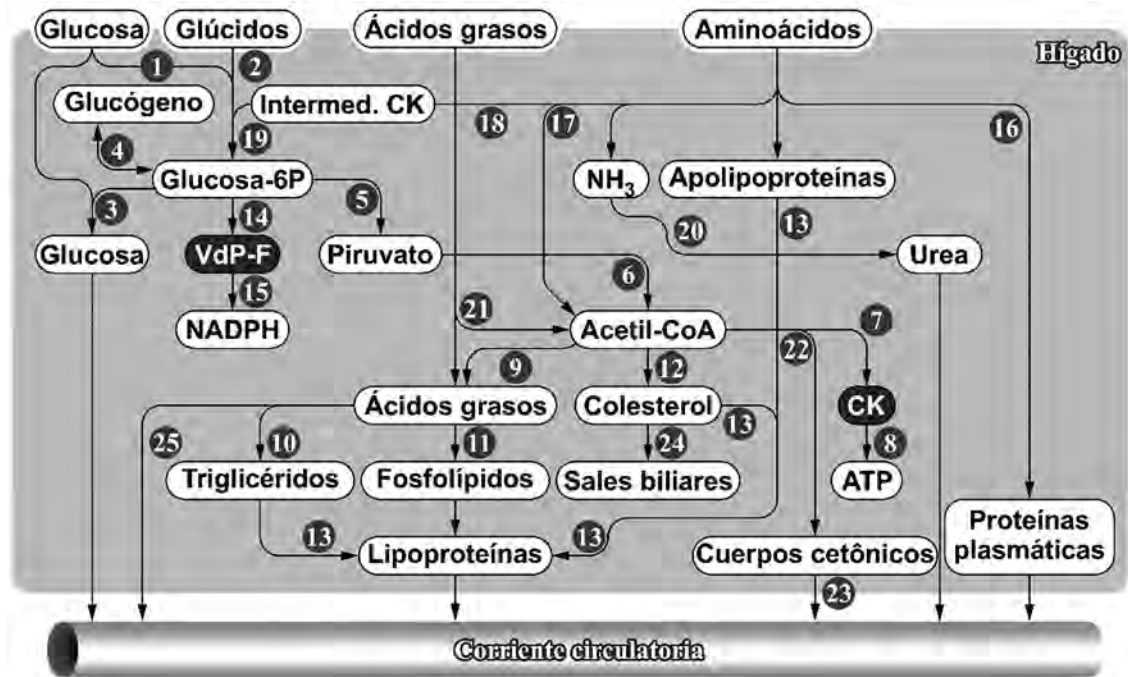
Glucosa
Glúcidos
Ácidos grasos
Aminoácidos
Hígado
1
2
Glucógeno
Intermed. CK
18
17
16
19
4
Glucosa-6P
5
NH$_3$
Apolipoproteínas
3
14
20
13
Glucosa
VdP-F
Piruvato
Urea
15
6
NADPH
21
Acetil-CoA
7
9
12
22
Ácidos grasos
Colesterol
CK
25
10
11
24
13
8
Triglicéridos
Fosfolípidos
Sales biliares
ATP
13
13
Lipoproteínas
Cuerpos cetônicos
Proteínas plasmáticas
23
Corriente circulatoria